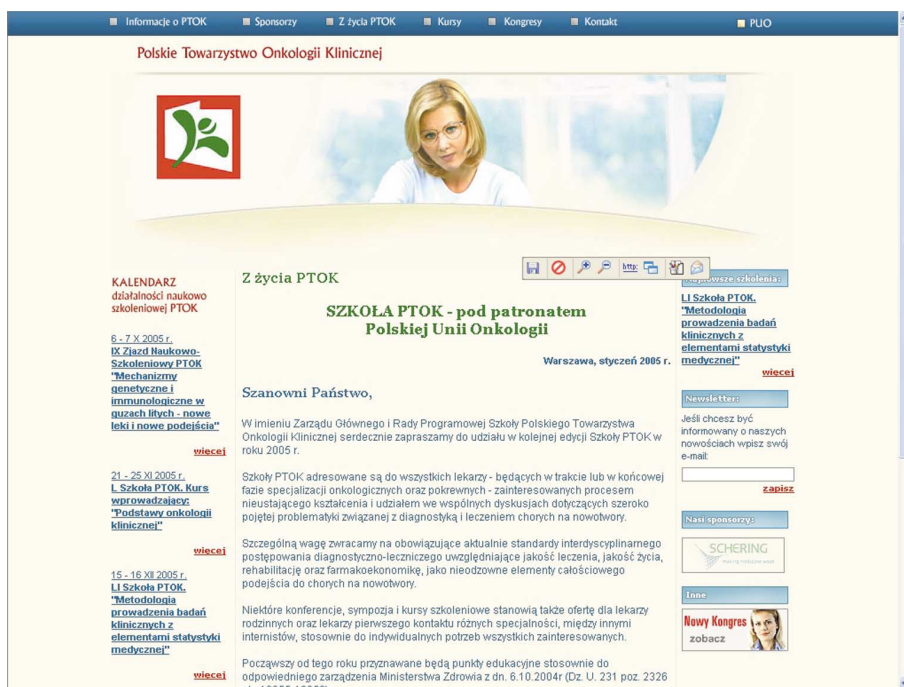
Informacje o PTOK   Sponsorzy   Z życia PTOK   Kursy   Kongresy   Kontakt   PUO

Polskie Towarzystwo Onkologii Klinicznej

KALENDARZ działalności naukowo szkoleniowej PTOK

6 - 7 X 2005 r.
IX Zjazd Naukowo-Szkoleniowy PTOK "Mechanizmy genetyczne i immunologiczne w guzach litych - nowe leki i nowe podejścia"

więcej

21 - 25 XI 2005 r.
L Szkoła PTOK. Kurs wprowadzający: "Podstawy onkologii klinicznej"

więcej

15 - 16 XII 2005 r.
LI Szkoła PTOK. "Metodologia prowadzenia badań klinicznych z elementami statystyki medycznej"

więcej

Z życia PTOK

SZKOŁA PTOK - pod patronatem Polskiej Unii Onkologii

Warszawa, styczeń 2005 r.

Szanowni Państwo,

W imieniu Zarządu Głównego i Rady Programowej Szkoły Polskiego Towarzystwa Onkologii Klinicznej serdecznie zapraszamy do udziału w kolejnej edycji Szkoły PTOK w roku 2005 r.

Szkoły PTOK adresowane są do wszystkich lekarzy - będących w trakcie lub w końcowej fazie specjalizacji onkologicznych oraz pokrewnych - zainteresowanych procesem nieustającego kształcenia i udziałem we wspólnych dyskusjach dotyczących szeroko pojętej problematyki związanej z diagnostyką i leczeniem chorych na nowotwory.

Szczególną wagę zwracamy na obowiązujące aktualnie standardy interdyscyplinarnego postępowania diagnostyczno-leczniczego uwzględniające jakość leczenia, jakość życia, rehabilitację oraz farmakoekonomikę, jako nieodzowne elementy całościowego podejścia do chorych na nowotwory.

Niektóre konferencje, sympozja i kursy szkoleniowe stanowią także ofertę dla lekarzy rodzinnych oraz lekarzy pierwszego kontaktu różnych specjalności, między innymi internistów, stosownie do indywidualnych potrzeb wszystkich zainteresowanych.

Począwszy od tego roku przyznawane będą punkty edukacyjne stosownie do odpowiedniego zarządzenia Ministerstwa Zdrowia z dn. 6.10.2004r (Dz. U. 231 poz. 2326 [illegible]

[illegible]wsze szkolenia:

LI Szkoła PTOK. "Metodologia prowadzenia badań klinicznych z elementami statystyki medycznej"

więcej

Newsletter:

Jeśli chcesz być informowany o naszych nowościach wpisz swój e-mail:

zapisz

Nasi sponsorzy:

SCHERING

Inne

Nowy Kongres zobacz